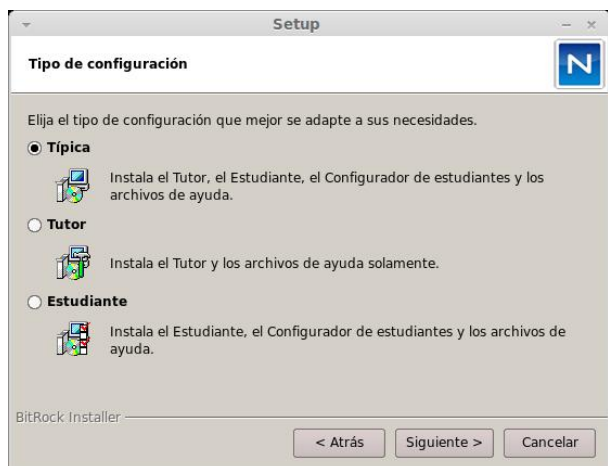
Setup

Tipo de configuración

N

Elija el tipo de configuración que mejor se adapte a sus necesidades.

Típica

Instala el Tutor, el Estudiante, el Configurador de estudiantes y los archivos de ayuda.

Tutor

Instala el Tutor y los archivos de ayuda solamente.

Estudiante

Instala el Estudiante, el Configurador de estudiantes y los archivos de ayuda.

BitRock Installer

< Atrás

Siguiente >

Cancelar